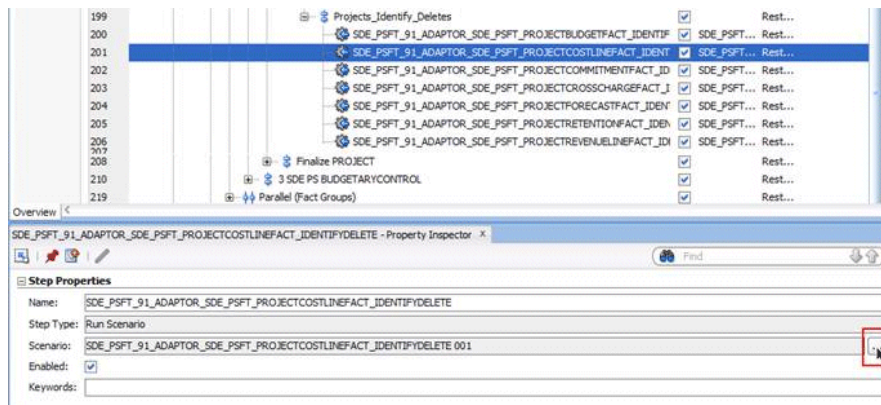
| | | | |
|---|---|---|---|
| 199 | Projects_Identify_Deletes | | Rest... |
| 200 | SDE_PSFT_91_ADAPTOR_SDE_PSFT_PROJECTBUDGETFACT_IDENTIF | SDE_PSFT... | Rest... |
| 201 | SDE_PSFT_91_ADAPTOR_SDE_PSFT_PROJECTCOSTLINEFACT_IDENT | SDE_PSFT... | Rest... |
| 202 | SDE_PSFT_91_ADAPTOR_SDE_PSFT_PROJECTCOMMITMENTFACT_ID | SDE_PSFT... | Rest... |
| 203 | SDE_PSFT_91_ADAPTOR_SDE_PSFT_PROJECTCROSSCHARGEFACT_I | SDE_PSFT... | Rest... |
| 204 | SDE_PSFT_91_ADAPTOR_SDE_PSFT_PROJECTFORECASTFACT_IDEN | SDE_PSFT... | Rest... |
| 205 | SDE_PSFT_91_ADAPTOR_SDE_PSFT_PROJECTRETENTIONFACT_IDEN | SDE_PSFT... | Rest... |
| 206 | SDE_PSFT_91_ADAPTOR_SDE_PSFT_PROJECTREVENUELINEFACT_IDI | SDE_PSFT... | Rest... |
| 208 | Finalize PROJECT | | Rest... |
| 210 | 3 SDE PS BUDGETARYCONTROL | | Rest... |
| 219 | Parallel (Fact Groups) | | Rest... |

Overview

SDE_PSFT_91_ADAPTOR_SDE_PSFT_PROJECTCOSTLINEFACT_IDENTIFYDELETE - Property Inspector ×

Find

Step Properties

Name: SDE_PSFT_91_ADAPTOR_SDE_PSFT_PROJECTCOSTLINEFACT_IDENTIFYDELETE

Step Type: Run Scenario

Scenario: SDE_PSFT_91_ADAPTOR_SDE_PSFT_PROJECTCOSTLINEFACT_IDENTIFYDELETE 001

Enabled:

Keywords: